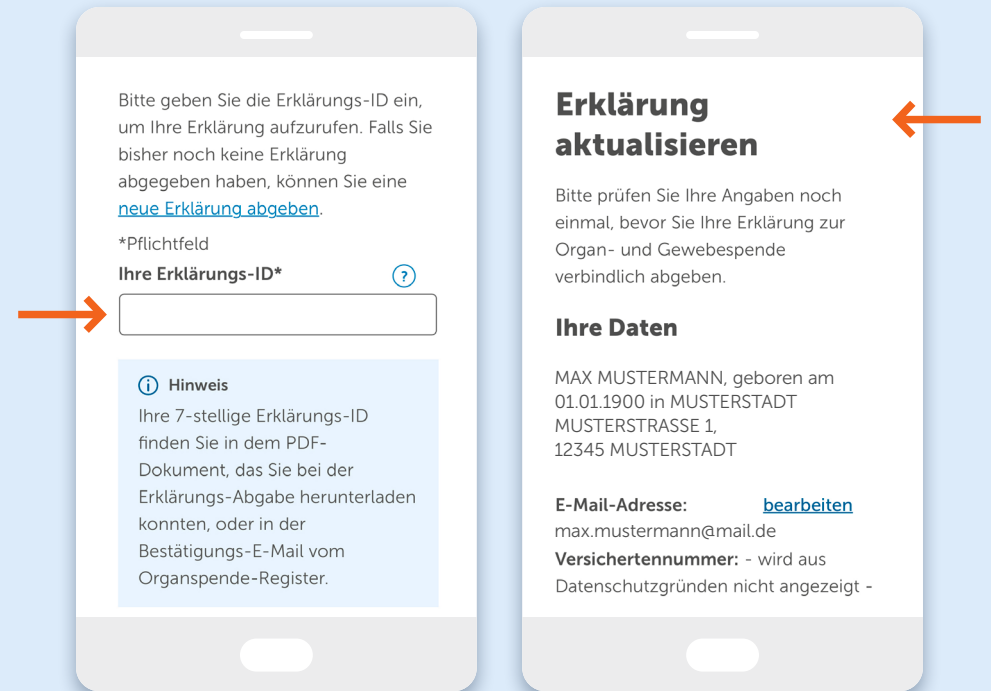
Bitte geben Sie die Erklärungs-ID ein, um Ihre Erklärung aufzurufen. Falls Sie bisher noch keine Erklärung abgegeben haben, können Sie eine neue Erklärung abgeben.

*Pflichtfeld

Ihre Erklärungs-ID*

?

Hinweis

Ihre 7-stellige Erklärungs-ID finden Sie in dem PDF-Dokument, das Sie bei der Erklärungs-Abgabe herunterladen konnten, oder in der Bestätigungs-E-Mail vom Organspende-Register.

Erklärung aktualisieren

Bitte prüfen Sie Ihre Angaben noch einmal, bevor Sie Ihre Erklärung zur Organ- und Gewebespende verbindlich abgeben.

Ihre Daten

MAX MUSTERMANN, geboren am 01.01.1900 in MUSTERSTADT
MUSTERSTRASSE 1,
12345 MUSTERSTADT

E-Mail-Adresse: bearbeiten
max.mustermann@mail.de
Versichertennummer: - wird aus Datenschutzgründen nicht angezeigt -